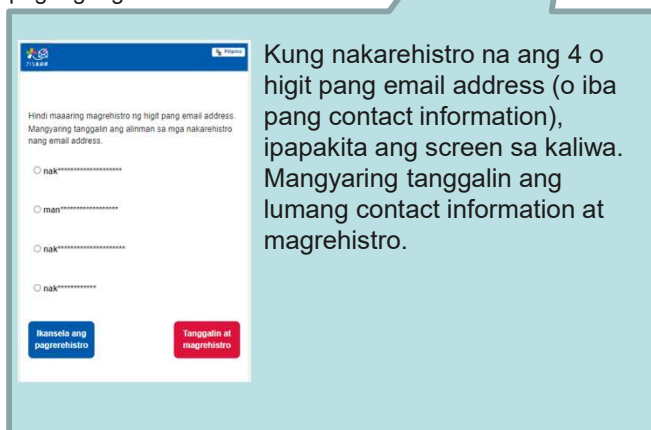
Filipino

Hindi maaaring magrehistro ng higit pang email address. Mangyaring tanggalin ang alinman sa mga nakarehistro nang email address.

nak*********************

man******************

nak*********************

nak************

Ikansela ang pagrerehistro

Tanggalin at magrehistro

Kung nakarehistro na ang 4 o higit pang email address (o iba pang contact information), ipapakita ang screen sa kaliwa. Mangyaring tanggalin ang lumang contact information at magrehistro.